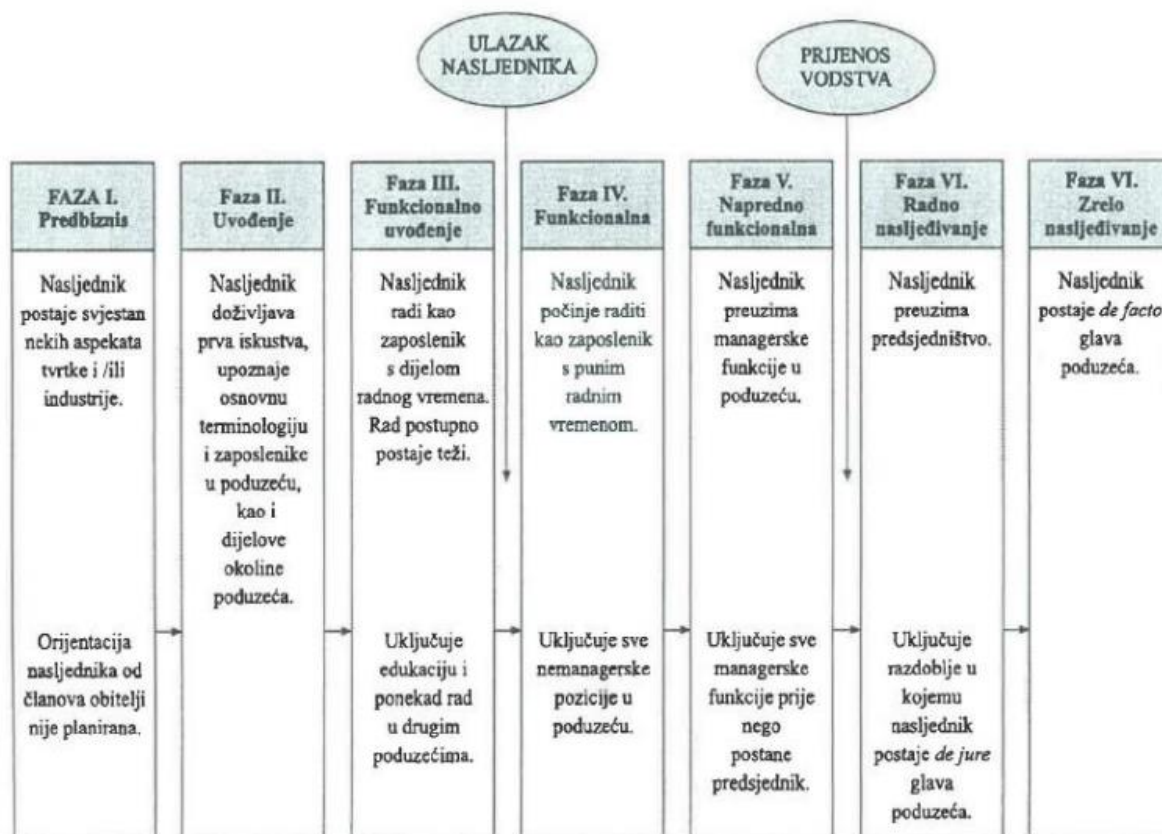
ULAZAK NASLJEDNIKA

PRIJENOS VODSTVA

FAZA I. Predbiznis

Nasljednik postaje svjestan nekih aspekata tvrtke i /ili industrije.

Orijentacija nasljednika od članova obitelji nije planirana.

Faza II. Uvođenje

Nasljednik doživljava prva iskustva, upoznaje osnovnu terminologiju i zaposlenike u poduzeću, kao i dijelove okoline poduzeća.

Faza III. Funkcionalno uvođenje

Nasljednik radi kao zaposlenik s dijelom radnog vremena. Rad postupno postaje teži.

Uključuje edukaciju i ponekad rad u drugim poduzećima.

Faza IV. Funkcionalna

Nasljednik počinje raditi kao zaposlenik s punim radnim vremenom.

Uključuje sve nemanagerske pozicije u poduzeću.

Faza V. Napredno funkcionalna

Nasljednik preuzima managerske funkcije u poduzeću.

Uključuje sve managerske funkcije prije nego postane predsjednik.

Faza VI. Radno nasljeđivanje

Nasljednik preuzima predsjedništvo.

Uključuje razdoblje u kojemu nasljednik postaje *de jure* glava poduzeća.

Faza VI. Zrelo nasljeđivanje

Nasljednik postaje *de facto* glava poduzeća.